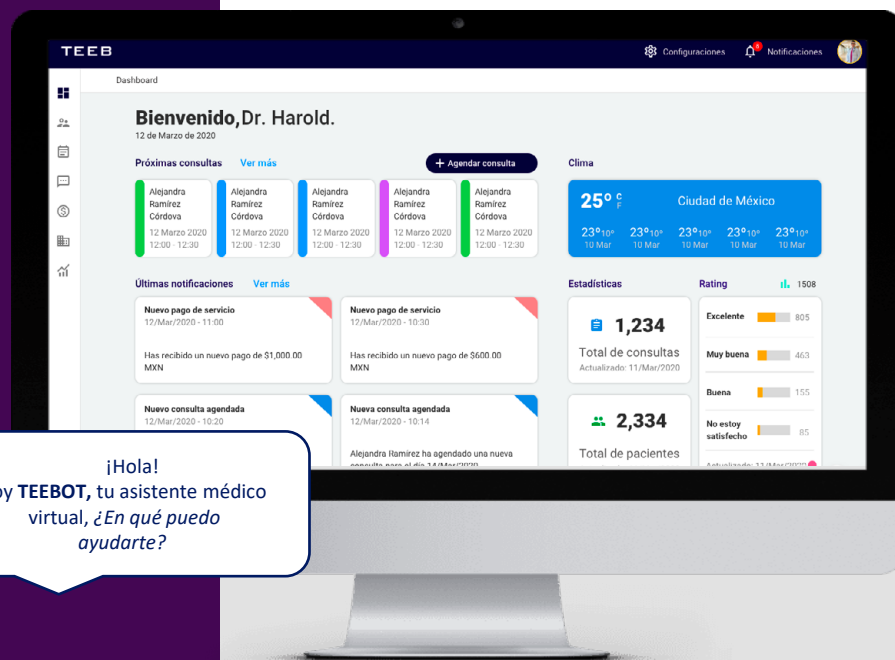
TEEB

Configuraciones Notificaciones

Dashboard

Bienvenido, Dr. Harold.
12 de Marzo de 2020

Próximas consultas Ver más

Agendar consulta

Alejandra Ramírez Córdova
12 Marzo 2020
12:00 - 12:30

Alejandra Ramírez Córdova
12 Marzo 2020
12:00 - 12:30

Alejandra Ramírez Córdova
12 Marzo 2020
12:00 - 12:30

Alejandra Ramírez Córdova
12 Marzo 2020
12:00 - 12:30

Alejandra Ramírez Córdova
12 Marzo 2020
12:00 - 12:30

Clima

25° C F
Ciudad de México

23°10° 10 Mar
23°10° 10 Mar
23°10° 10 Mar
23°10° 10 Mar
23°10° 10 Mar

Últimas notificaciones Ver más

Nuevo pago de servicio
12/Mar/2020 - 11:00
Has recibido un nuevo pago de $1,000.00 MXN

Nuevo pago de servicio
12/Mar/2020 - 10:30
Has recibido un nuevo pago de $600.00 MXN

Nuevo consulta agendada
12/Mar/2020 - 10:20

Nueva consulta agendada
12/Mar/2020 - 10:14
Alejandra Ramirez ha agendado una nueva consulta para el día 14/Mar/2020

Estadísticas

1,234
Total de consultas
Actualizado: 11/Mar/2020

2,334
Total de pacientes

Rating 1508

Excelente 805
Muy buena 463
Buena 155
No estoy satisfecho 85

Actualizado: 12/Mar/2020

¡Hola!
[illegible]y TEEBOT, tu asistente médico virtual, ¿En qué puedo ayudarte?